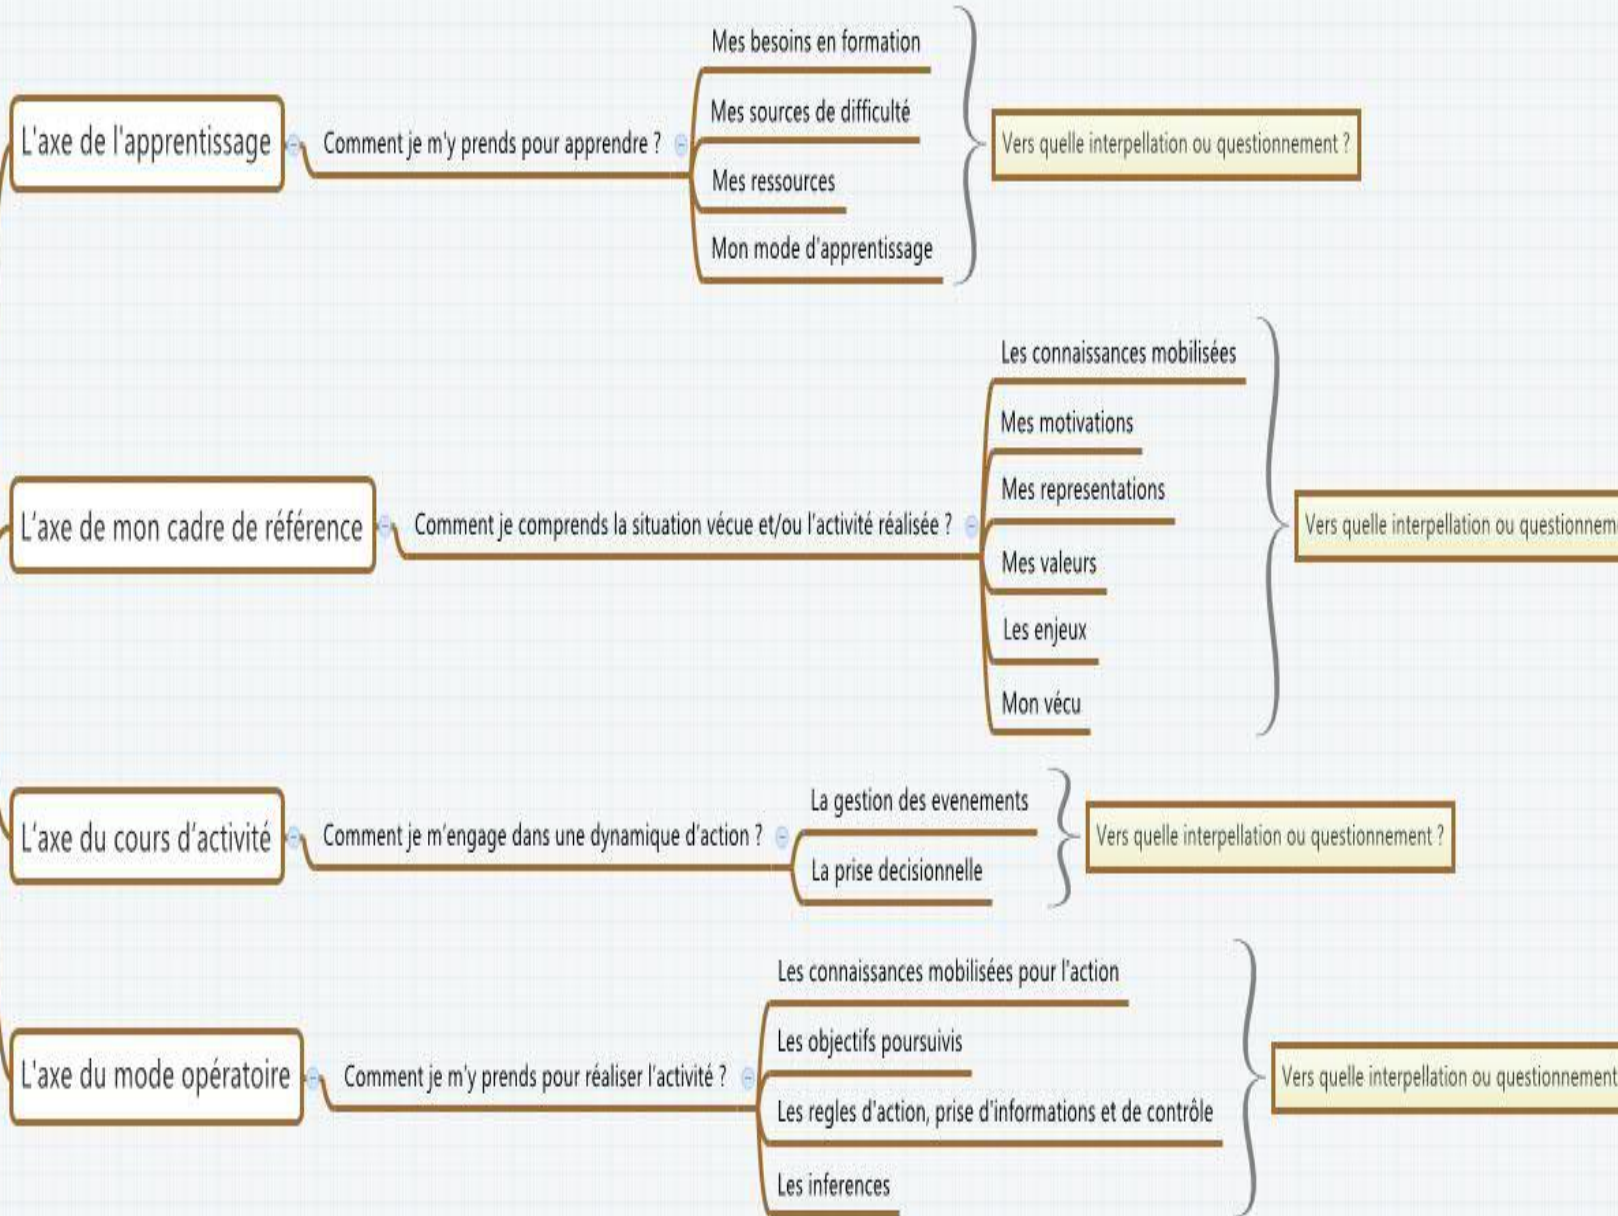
L'axe de l'apprentissage

Comment je m'y prends pour apprendre ?

Mes besoins en formation

Mes sources de difficulté

Mes ressources

Mon mode d'apprentissage

Vers quelle interpellation ou questionnement ?

L'axe de mon cadre de référence

Comment je comprends la situation vécue et/ou l'activité réalisée ?

Les connaissances mobilisées

Mes motivations

Mes representations

Mes valeurs

Les enjeux

Mon vécu

Vers quelle interpellation ou questionnem

L'axe du cours d'activité

Comment je m'engage dans une dynamique d'action ?

La gestion des evenements

La prise decisionnelle

Vers quelle interpellation ou questionnement ?

L'axe du mode opératoire

Comment je m'y prends pour réaliser l'activité ?

Les connaissances mobilisées pour l'action

Les objectifs poursuivis

Les regles d'action, prise d'informations et de contrôle

Les inferences

Vers quelle interpellation ou questionnement